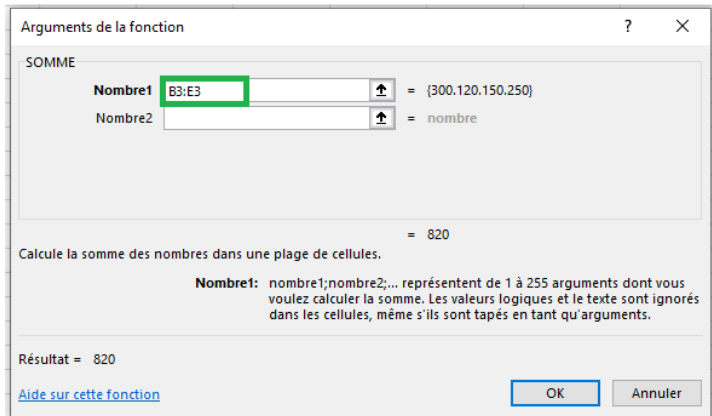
Arguments de la fonction

?

X

SOMME

Nombre1 B3:E3 = {300.120.150.250}

Nombre2 = nombre

= 820

Calcule la somme des nombres dans une plage de cellules.

Nombre1: nombre1;nombre2;... représentent de 1 à 255 arguments dont vous voulez calculer la somme. Les valeurs logiques et le texte sont ignorés dans les cellules, même s'ils sont tapés en tant qu'arguments.

Résultat = 820

Aide sur cette fonction

OK

Annuler